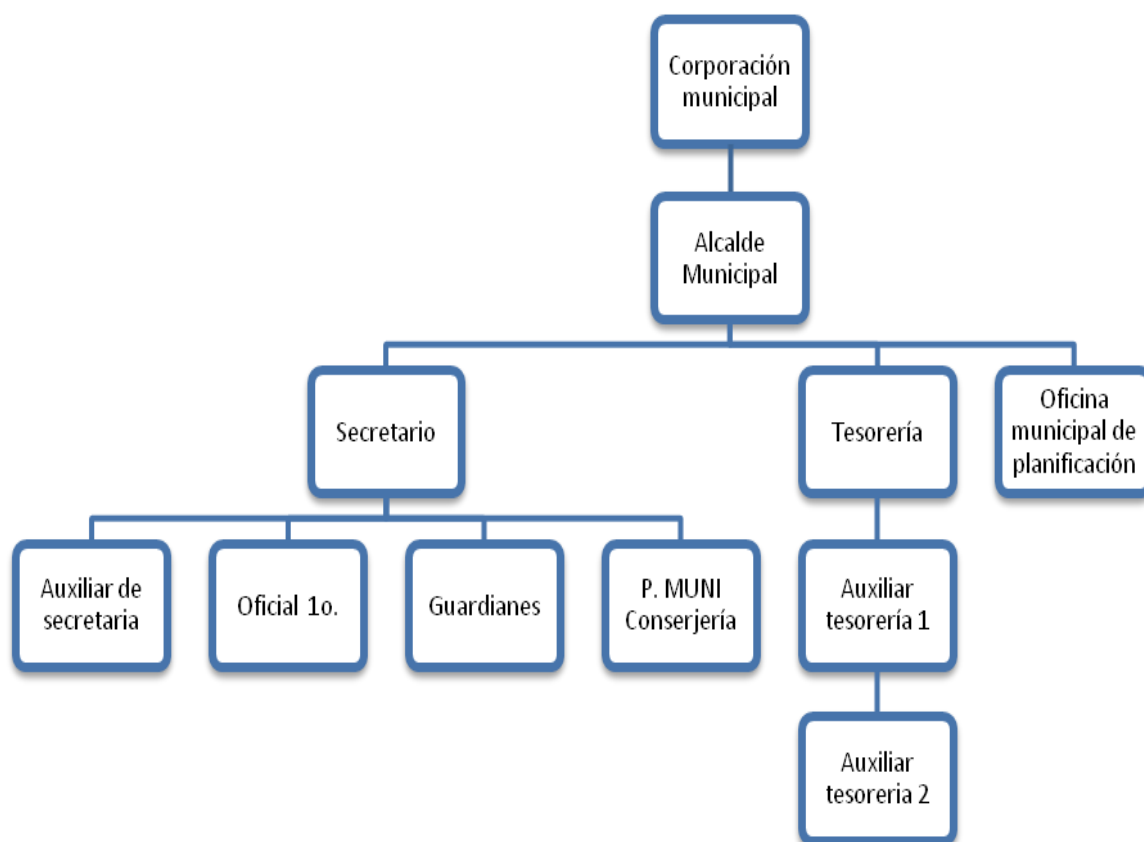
Corporación municipal

Alcalde Municipal

Secretario

Tesorería

Oficina municipal de planificación

Auxiliar de secretaria

Oficial 1o.

Guardianes

P. MUNI Conserjería

Auxiliar tesorería 1

Auxiliar tesoreria 2